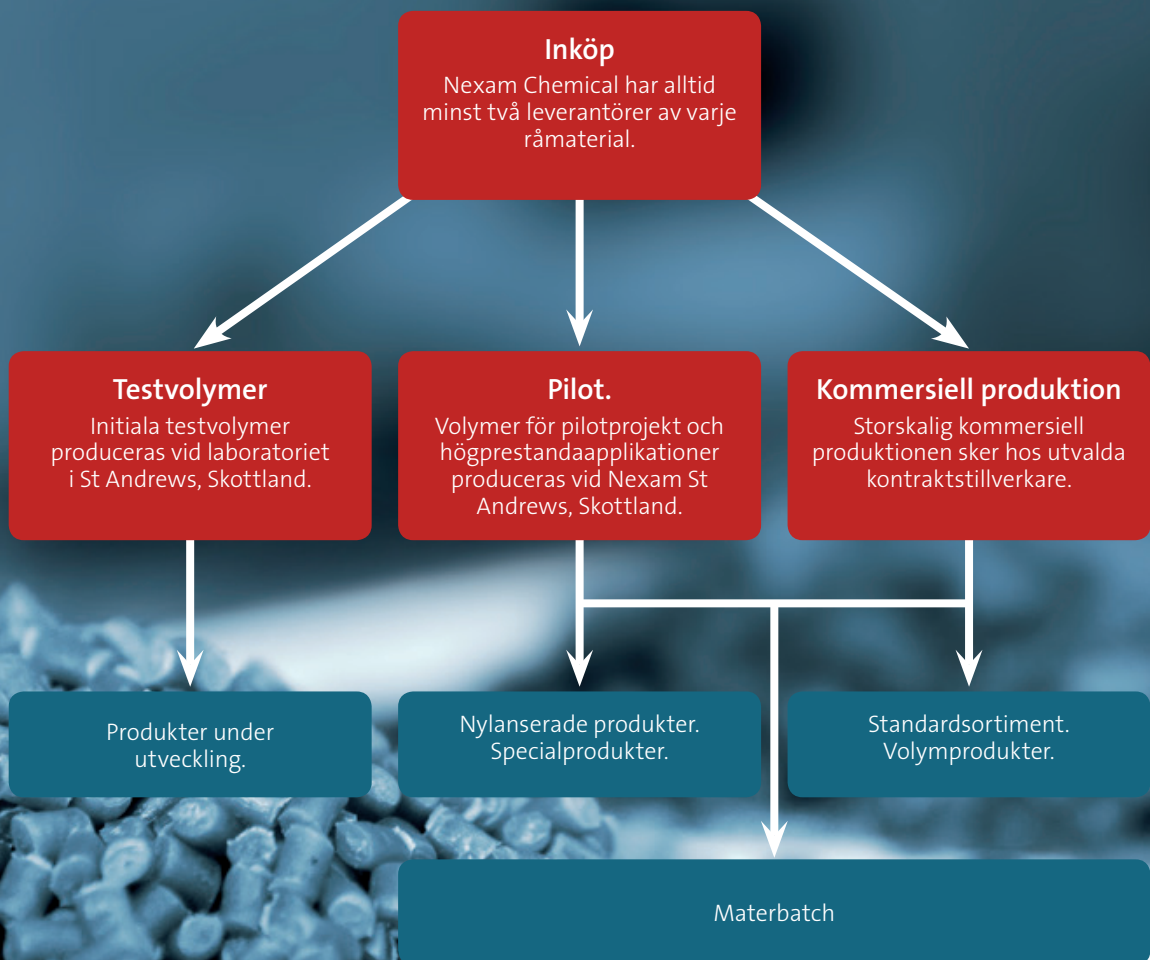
Inköp
Nexam Chemical har alltid minst två leverantörer av varje råmaterial.

Testvolymer
Initiala testvolymer produceras vid laboratoriet i St Andrews, Skottland.

Pilot.
Volymer för pilotprojekt och högprestandaapplikationer produceras vid Nexam St Andrews, Skottland.

Kommersiell produktion
Storskalig kommersiell produktionen sker hos utvalda kontraktstillverkare.

Produkter under utveckling.

Nylanserade produkter. Specialprodukter.

Standardsortiment. Volymprodukter.

Materbatch